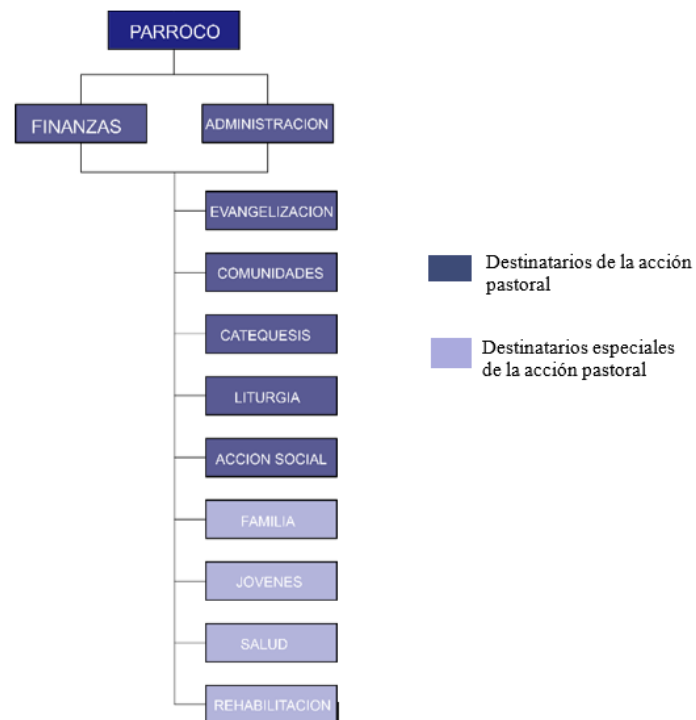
PARROCO

FINANZAS

ADMINISTRACION

EVANGELIZACION

COMUNIDADES

CATEQUESIS

LITURGIA

ACCION SOCIAL

FAMILIA

JOVENES

SALUD

REHABILITACION

Destinatarios de la acción pastoral

Destinatarios especiales de la acción pastoral